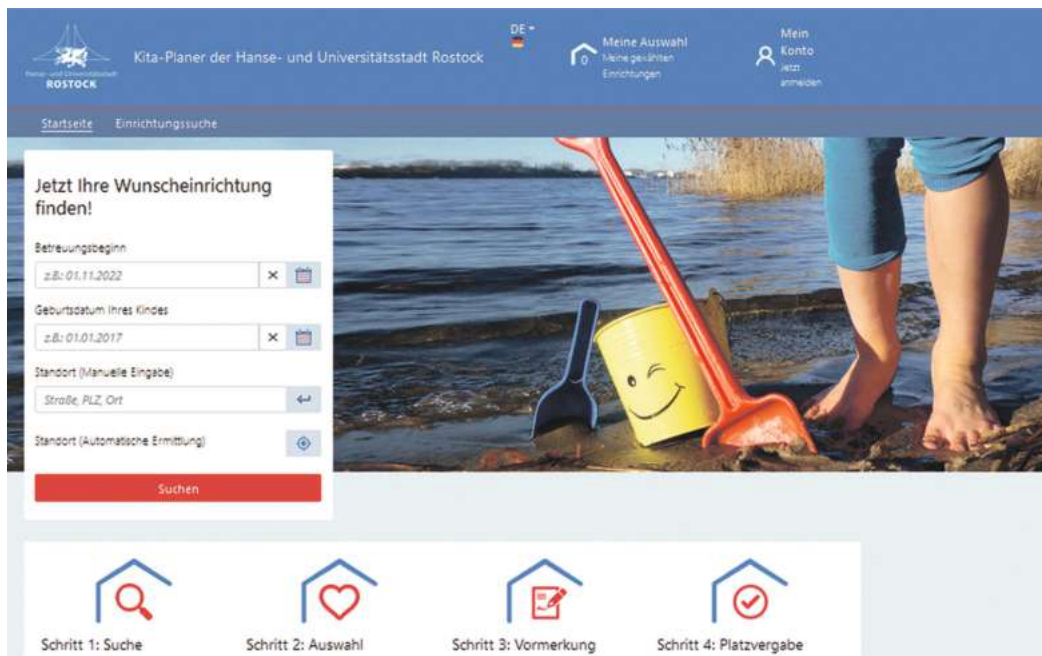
Hanse- und Universitätsstadt ROSTOCK

Kita-Planer der Hanse- und Universitätsstadt Rostock

DE

0 Meine Auswahl
Meine gewählten Einrichtungen

Mein Konto
Jetzt anmelden

Startseite Einrichtungssuche

Jetzt Ihre Wunscheinrichtung finden!

Betreuungsbeginn

z.B.: 01.11.2022

Geburtsdatum Ihres Kindes

z.B.: 01.01.2017

Standort (Manuelle Eingabe)

Straße, PLZ, Ort

Standort (Automatische Ermittlung)

Suchen

Schritt 1: Suche

Schritt 2: Auswahl

Schritt 3: Vormerkung

Schritt 4: Platzvergabe